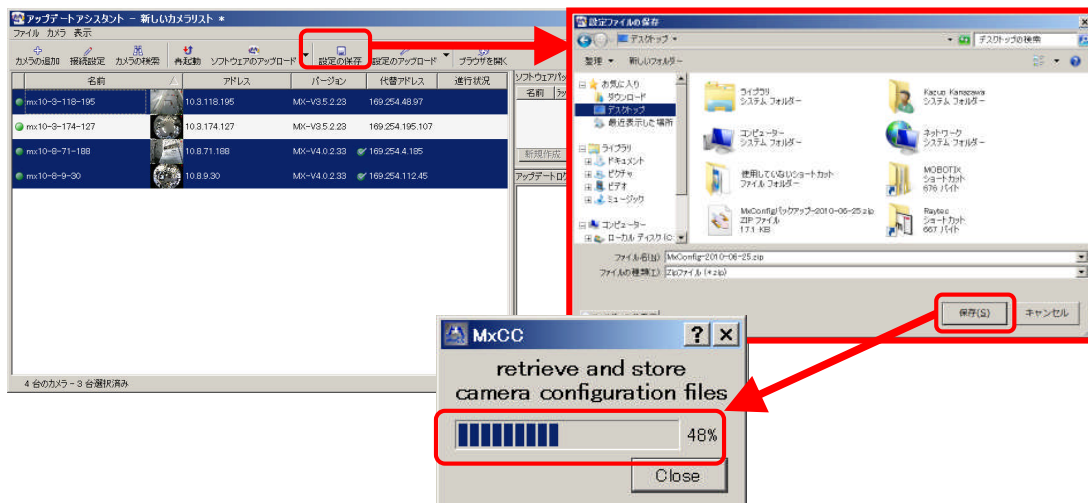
アップデートアシスタント － 新しいカメラリスト *
ファイル カメラ 表示
カメラの追加 接続設定 カメラの検索 再起動 ソフトウェアのアップロード 設定の保存 設定のアップロード ブラウザを開く

| 名前 | | アドレス | バージョン | 代替アドレス | 進行状況 |
|---|---|---|---|---|---|
| mx10-3-118-195 | | 10.3.118.195 | MX-V3.5.2.23 | 169.254.48.97 | |
| mx10-3-174-127 | | 10.3.174.127 | MX-V3.5.2.23 | 169.254.195.107 | |
| mx10-8-71-188 | | 10.8.71.188 | MX-V4.0.2.33 | 169.254.4.185 | |
| mx10-8-9-30 | | 10.8.9.30 | MX-V4.0.2.33 | 169.254.112.45 | |

ソフトウェアパッ
名前
新規作成
アップデートログ

4 台のカメラ－3 台選択済み

設定ファイルの保存
デスクトップ
デスクトップの検索
整理 新しいフォルダー
お気に入り
ダウンロード
デスクトップ
最近表示した場所
ライブラリ
ドキュメント
ピクチャ
ビデオ
ミュージック
コンピューター
ローカル ディスク (C:
ライブラリ
システム フォルダー
Kazuo Kanezawa
システム フォルダー
コンピューター
システム フォルダー
ネットワーク
システム フォルダー
使用していないショートカット
ファイル フォルダー
MOBOTIX
ショートカット
676 バイト
MxConfigバックアップ-2010-06-25.zip
ZIP ファイル
17.1 KB
Raytec
ショートカット
667 バイト
ファイル名(N): MxConfig-2010-06-25.zip
ファイルの種類(T): Zipファイル (*.zip)
保存(S)
キャンセル

MxCC
?
X
retrieve and store camera configuration files
48%
Close